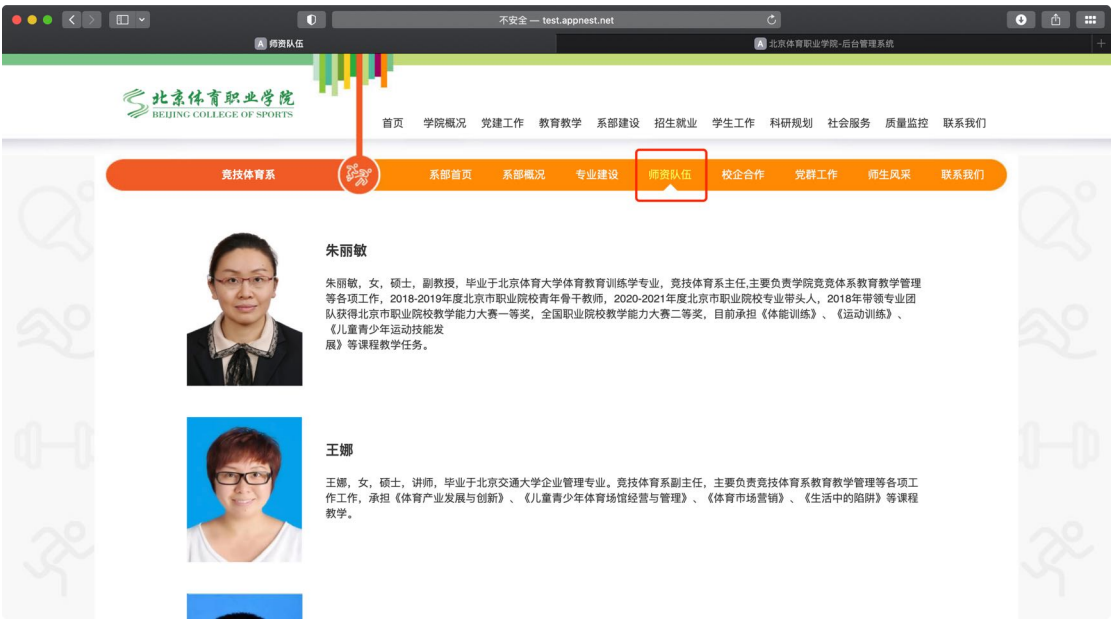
不安全 — test.appnest.net

A 师资队伍

A 北京体育职业学院-后台管理系统

北京体育职业学院
BEIJING COLLEGE OF SPORTS

首页 学院概况 党建工作 教育教学 系部建设 招生就业 学生工作 科研规划 社会服务 质量监控 联系我们

竞技体育系

系部首页 系部概况 专业建设 师资队伍 校企合作 党群工作 师生风采 联系我们

朱丽敏

朱丽敏，女，硕士，副教授，毕业于北京体育大学体育教育训练学专业，竞技体育系主任,主要负责学院竞体系教育教学管理等各项工作，2018-2019年度北京市职业院校青年骨干教师，2020-2021年度北京市职业院校专业带头人，2018年带领专业团队获得北京市职业院校教学能力大赛一等奖，全国职业院校教学能力大赛二等奖，目前承担《体能训练》、《运动训练》、《儿童青少年运动技能发展》等课程教学任务。

王娜

王娜，女，硕士，讲师，毕业于北京交通大学企业管理专业。竞技体育系副主任，主要负责竞技体育系教育教学管理等各项工作工作，承担《体育产业发展与创新》、《儿童青少年体育场馆经营与管理》、《体育市场营销》、《生活中的陷阱》等课程教学。